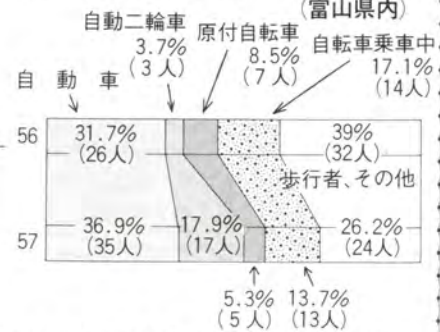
(富山県内)

自動二輪車 3.7% (3人)

原付自転車 8.5% (7人)

自転車乗車中 17.1% (14人)

自動車

| | | | | | |
|---|---|---|---|---|---|
| 56 | 31.7% (26人) | | | | 39% (32人) |
| 57 | 36.9% (35人) | 17.9% (17人) | | | 26.2% (24人) |

歩行者、その他

5.3% (5人)

13.7% (13人)